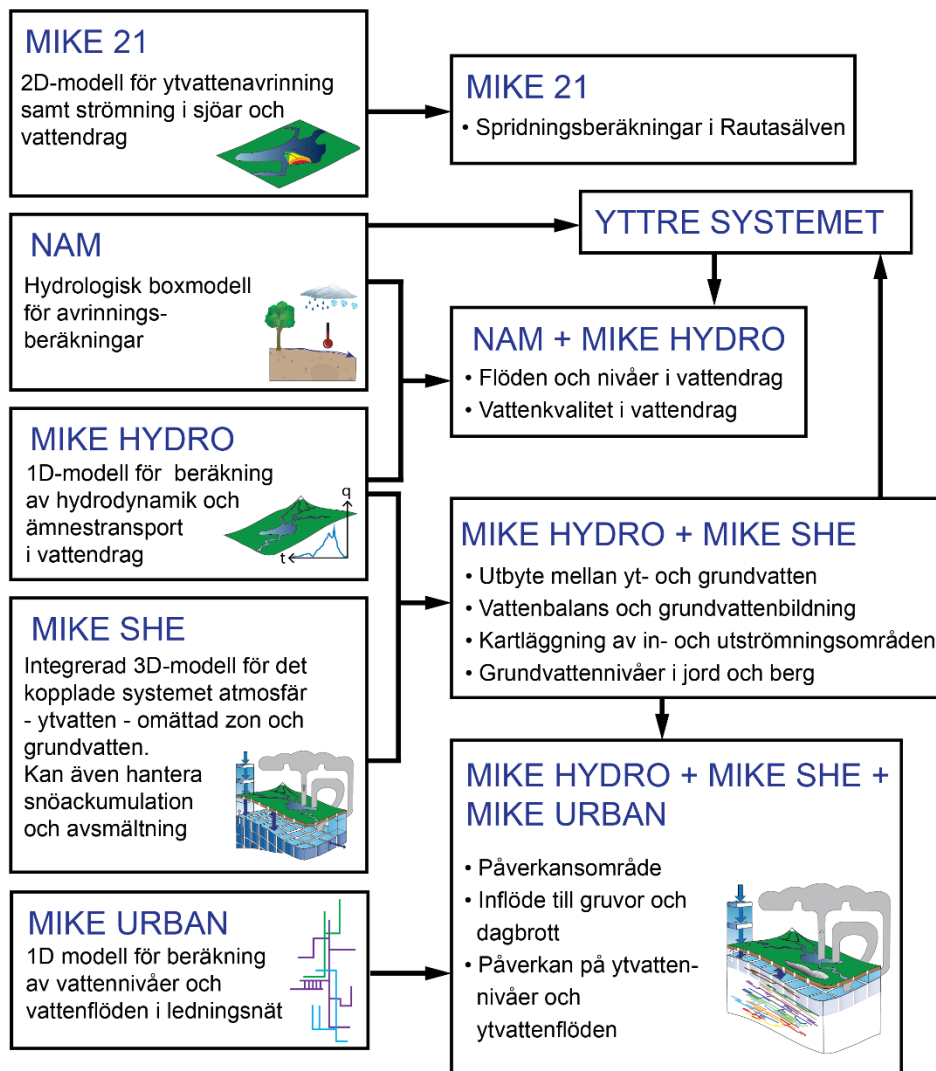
MIKE 21

2D-modell för ytvattenavrinning samt strömning i sjöar och vattendrag

MIKE 21

• Spridningsberäkningar i Rautasälven

NAM

Hydrologisk boxmodell för avrinningsberäkningar

YTTRE SYSTEMET

NAM + MIKE HYDRO

• Flöden och nivåer i vattendrag
• Vattenkvalitet i vattendrag

MIKE HYDRO

1D-modell för beräkning av hydrodynamik och ämnestransport i vattendrag

q

t

MIKE HYDRO + MIKE SHE

• Utbyte mellan yt- och grundvatten
• Vattenbalans och grundvattenbildning
• Kartläggning av in- och utströmningsområden
• Grundvattennivåer i jord och berg

MIKE SHE

Integrerad 3D-modell för det kopplade systemet atmosfär - ytvatten - omättad zon och grundvatten. Kan även hantera snöackumulation och avsmältning

MIKE HYDRO + MIKE SHE + MIKE URBAN

• Påverkansområde
• Inflöde till gruvor och dagbrott
• Påverkan på ytvattennivåer och ytvattenflöden

MIKE URBAN

1D modell för beräkning av vattennivåer och vattenflöden i ledningsnät